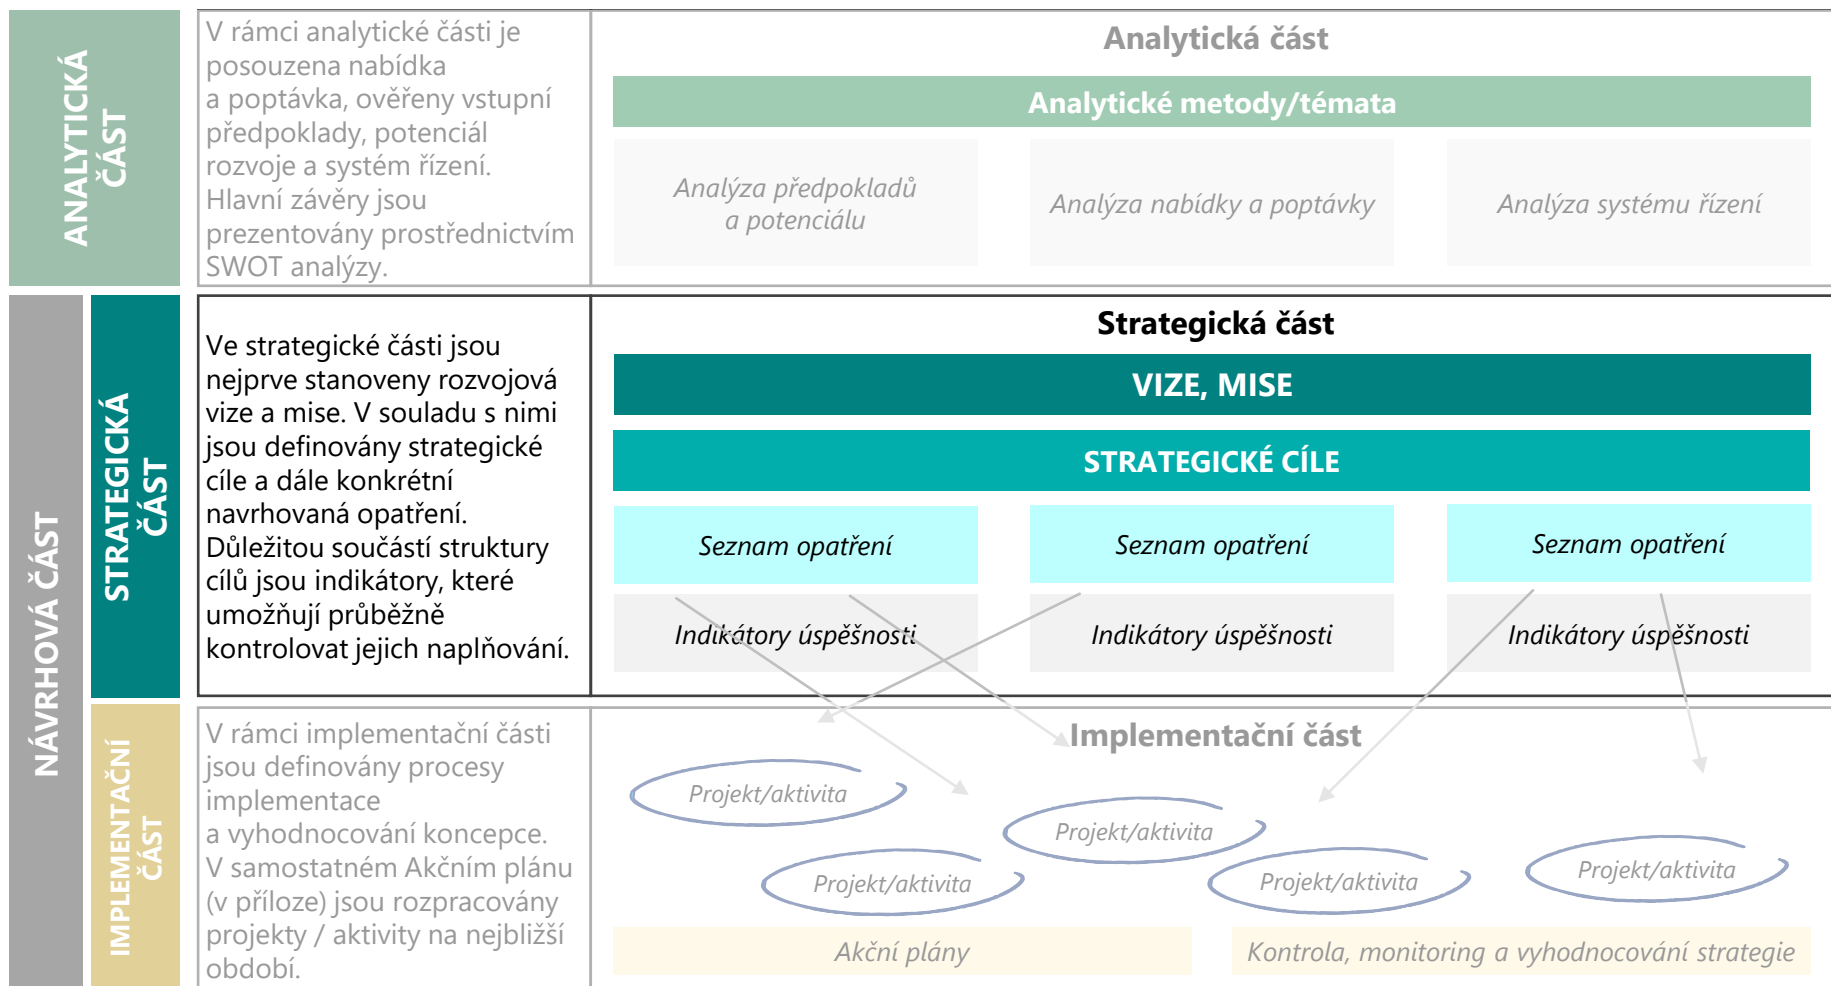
ANALYTICKÁ ČÁST

V rámci analytické části je posouzena nabídka a poptávka, ověřeny vstupní předpoklady, potenciál rozvoje a systém řízení. Hlavní závěry jsou prezentovány prostřednictvím SWOT analýzy.

Analytická část

Analytické metody/témata

Analýza předpokladů a potenciálu

Analýza nabídky a poptávky

Analýza systému řízení

NÁVRHOVÁ ČÁST

STRATEGICKÁ ČÁST

Ve strategické části jsou nejprve stanoveny rozvojová vize a mise. V souladu s nimi jsou definovány strategické cíle a dále konkrétní navrhovaná opatření. Důležitou součástí struktury cílů jsou indikátory, které umožňují průběžně kontrolovat jejich naplňování.

Strategická část

VIZE, MISE

STRATEGICKÉ CÍLE

Seznam opatření

Seznam opatření

Seznam opatření

Indikátory úspěšnosti

Indikátory úspěšnosti

Indikátory úspěšnosti

IMPLEMENTAČNÍ ČÁST

V rámci implementační části jsou definovány procesy implementace a vyhodnocování koncepce. V samostatném Akčním plánu (v příloze) jsou rozpracovány projekty / aktivity na nejbližší období.

Implementační část

Projekt/aktivita

Projekt/aktivita

Projekt/aktivita

Projekt/aktivita

Projekt/aktivita

Akční plány

Kontrola, monitoring a vyhodnocování strategie